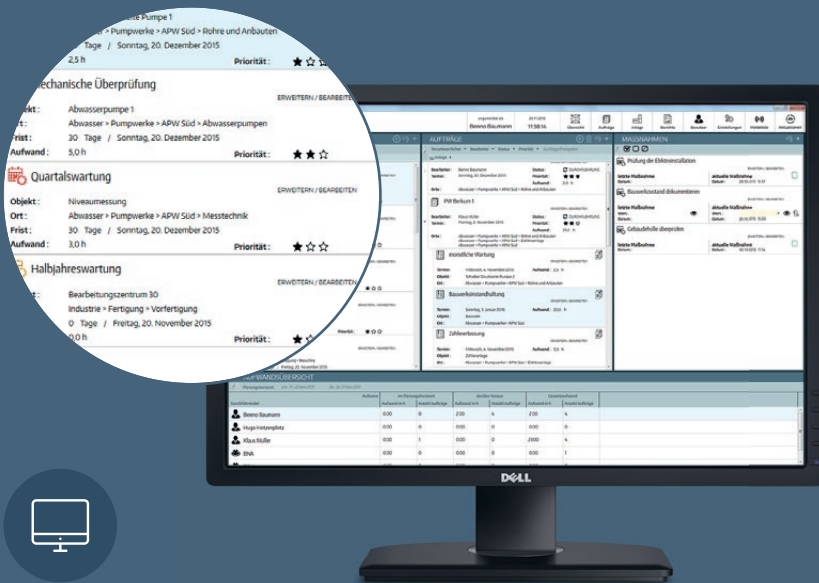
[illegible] Pumpe 1
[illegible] > Pumpwerke > APW Süd > Rohre und Anbauten
Tage / Sonntag, 20. Dezember 2015
2,5 h
Priorität:

Mechanische Überprüfung
ERWEITERN / BEARBEITEN
Objekt: Abwasserpumpe 1
Ort: Abwasser > Pumpwerke > APW Süd > Abwasserpumpen
Frist: 30 Tage / Sonntag, 20. Dezember 2015
Aufwand: 5,0 h
Priorität:

Quartalswartung
ERWEITERN / BEARBEITEN
Objekt: Niveaumessung
Ort: Abwasser > Pumpwerke > APW Süd > Messtechnik
Frist: 30 Tage / Sonntag, 20. Dezember 2015
Aufwand: 3,0 h
Priorität:

Halbjahreswartung
ERWEITERN / BEARBEITEN
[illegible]: Bearbeitungszentrum 30
Industrie > Fertigung > Vorfertigung
0 Tage / Freitag, 20. November 2015
0,0 h
Priorität:

Benno Baumann
AUFTRÄGE
MASSNAHMEN
Prüfung der Elektroinstallation
Bauwerkszustand dokumentieren
Gebäudehülle überprüfen
PW Berkum 1
monatliche Wartung
Bauwerksinstandhaltung
Zählerablesung
AUFWANDSÜBERSICHT
Benno Baumann
Hugo Fetzengötz
Klaus Müller
BNA
DELL